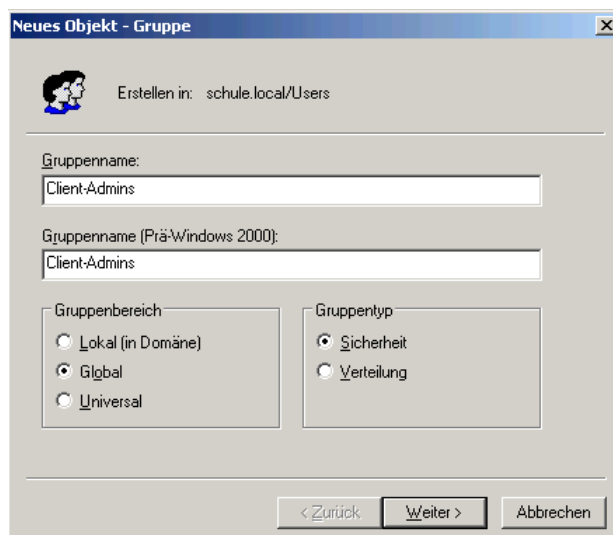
Neues Objekt - Gruppe

X

Erstellen in: schule.local/Users

Gruppenname:

Client-Admins

Gruppenname (Prä-Windows 2000):

Client-Admins

Gruppenbereich

Lokal (in Domäne)

Global

Universal

Gruppentyp

Sicherheit

Verteilung

< Zurück

Weiter >

Abbrechen